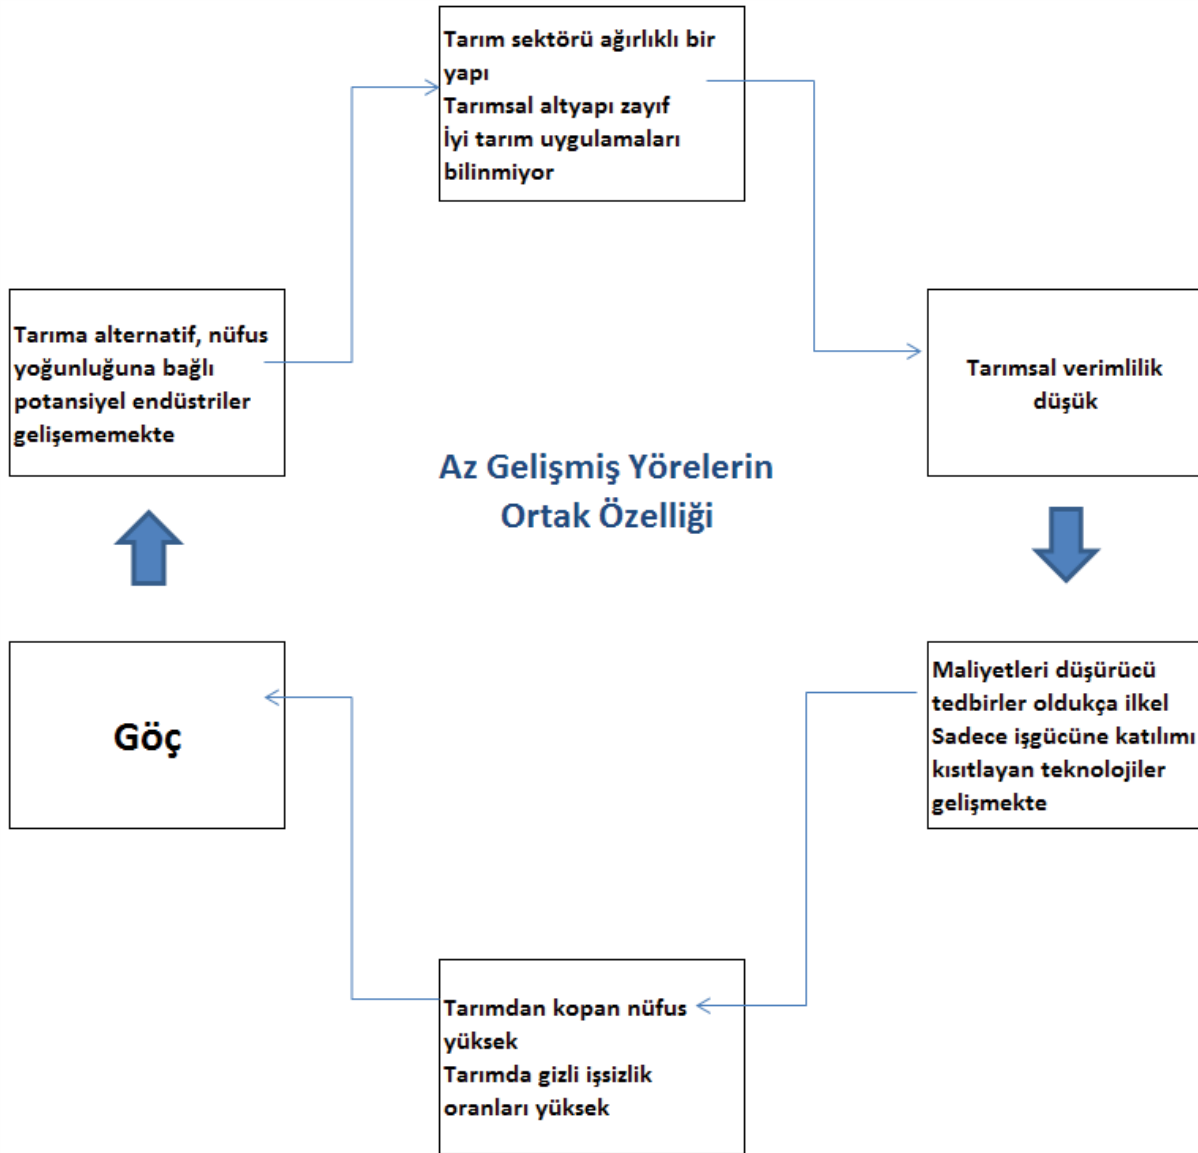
Tarım sektörü ağırlıklı bir yapı
Tarımsal altyapı zayıf
İyi tarım uygulamaları bilinmiyor

Tarıma alternatif, nüfus yoğunluğuna bağlı potansiyel endüstriler gelişememekte

Tarımsal verimlilik düşük

Az Gelişmiş Yörelerin Ortak Özelliği

Göç

Maliyetleri düşürücü tedbirler oldukça ilkel
Sadece işgücüne katılımı kısıtlayan teknolojiler gelişmekte

Tarımdan kopan nüfus yüksek
Tarımda gizli işsizlik oranları yüksek